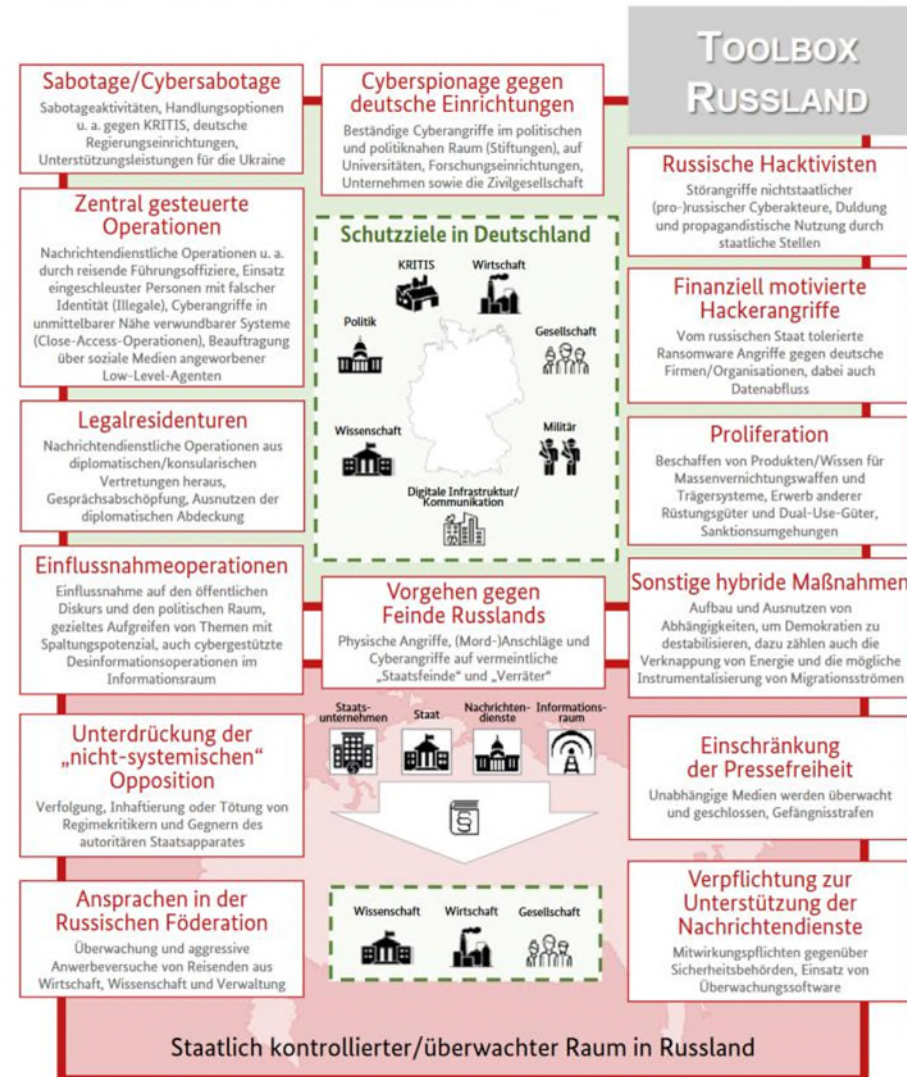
TOOLBOX RUSSLAND

Sabotage/Cybersabotage
Sabotageaktivitäten, Handlungsoptionen u. a. gegen KRITIS, deutsche Regierungseinrichtungen, Unterstützungsleistungen für die Ukraine

Cyberspionage gegen deutsche Einrichtungen
Beständige Cyberangriffe im politischen und politiknahen Raum (Stiftungen), auf Universitäten, Forschungseinrichtungen, Unternehmen sowie die Zivilgesellschaft

Russische Hacktivisten
Störangriffe nichtstaatlicher (pro-)russischer Cyberakteure, Duldung und propagandistische Nutzung durch staatliche Stellen

Zentral gesteuerte Operationen
Nachrichtendienstliche Operationen u. a. durch reisende Führungsoffiziere, Einsatz eingeschleuster Personen mit falscher Identität (Illegale), Cyberangriffe in unmittelbarer Nähe verwundbarer Systeme (Close-Access-Operationen), Beauftragung über soziale Medien angeworbener Low-Level-Agenten

Schutzziele in Deutschland
KRITIS
Wirtschaft
Politik
Gesellschaft
Wissenschaft
Militär
Digitale Infrastruktur/ Kommunikation

Finanziell motivierte Hackerangriffe
Vom russischen Staat tolerierte Ransomware Angriffe gegen deutsche Firmen/Organisationen, dabei auch Datenabfluss

Legalresidenturen
Nachrichtendienstliche Operationen aus diplomatischen/konsularischen Vertretungen heraus, Gesprächsabschöpfung, Ausnutzen der diplomatischen Abdeckung

Proliferation
Beschaffen von Produkten/Wissen für Massenvernichtungswaffen und Trägersysteme, Erwerb anderer Rüstungsgüter und Dual-Use-Güter, Sanktionsumgehungen

Einflussnahmeoperationen
Einflussnahme auf den öffentlichen Diskurs und den politischen Raum, gezieltes Aufgreifen von Themen mit Spaltungspotenzial, auch cybergestützte Desinformationsoperationen im Informationsraum

Vorgehen gegen Feinde Russlands
Physische Angriffe, (Mord-)Anschläge und Cyberangriffe auf vermeintliche „Staatsfeinde" und „Verräter"

Sonstige hybride Maßnahmen
Aufbau und Ausnutzen von Abhängigkeiten, um Demokratien zu destabilisieren, dazu zählen auch die Verknappung von Energie und die mögliche Instrumentalisierung von Migrationsströmen

Unterdrückung der „nicht-systemischen" Opposition
Verfolgung, Inhaftierung oder Tötung von Regimekritikern und Gegnern des autoritären Staatsapparates

Staatsunternehmen
Staat
Nachrichtendienste
Informationsraum

Einschränkung der Pressefreiheit
Unabhängige Medien werden überwacht und geschlossen, Gefängnisstrafen

Ansprachen in der Russischen Föderation
Überwachung und aggressive Anwerbeversuche von Reisenden aus Wirtschaft, Wissenschaft und Verwaltung

Wissenschaft
Wirtschaft
Gesellschaft

Verpflichtung zur Unterstützung der Nachrichtendienste
Mitwirkungspflichten gegenüber Sicherheitsbehörden, Einsatz von Überwachungssoftware

Staatlich kontrollierter/überwachter Raum in Russland